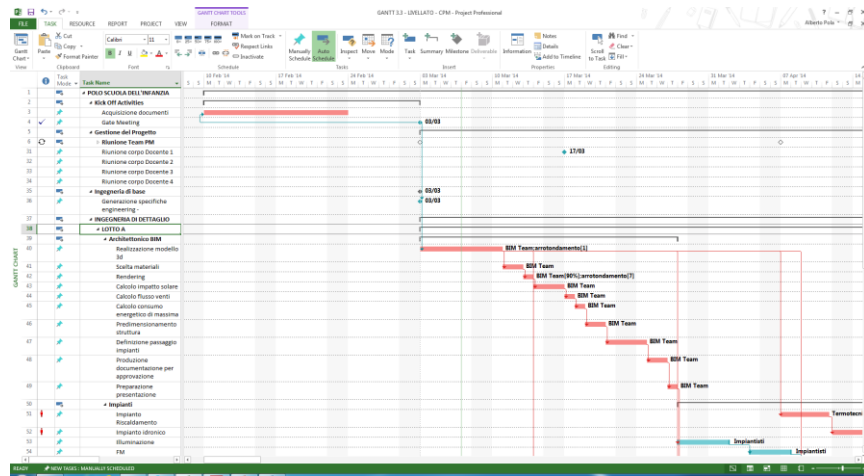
GANTT CHART TOOLS
GANTT 3.3 - LIVELLATO - CPM - Project Professional
? – □ ×
FILE TASK RESOURCE REPORT PROJECT VIEW FORMAT
Alberto Pola

Gantt Chart
Paste
Cut
Copy
Format Painter
Calibri 11
Mark on Track
Respect Links
Inactivate
Manually Schedule
Auto Schedule
Inspect Move Mode
Task Summary Milestone Deliverable
Information
Notes
Details
Add to Timeline
Scroll to Task
Find
Clear
Fill
View Clipboard Font Schedule Tasks Insert Properties Editing

| | | Task Mode | Task Name |
|---|---|---|---|
| 1 | | | POLO SCUOLA DELL'INFANZIA |
| 2 | | | Kick Off Activities |
| 3 | | | Acquisizione documenti |
| 4 | ✓ | | Gate Meeting |
| 5 | | | Gestione del Progetto |
| 6 | | | Riunione Team PM |
| 31 | | | Riunione corpo Docente 1 |
| 32 | | | Riunione corpo Docente 2 |
| 33 | | | Riunione corpo Docente 3 |
| 34 | | | Riunione corpo Docente 4 |
| 35 | | | Ingegneria di base |
| 36 | | | Generazione specifiche engineering - |
| 37 | | | INGEGNERIA DI DETTAGLIO |
| 38 | | | LOTTO A |
| 39 | | | Architettonico BIM |
| 40 | | | Realizzazione modello 3d |
| 41 | | | Scelta materiali |
| 42 | | | Rendering |
| 43 | | | Calcolo impatto solare |
| 44 | | | Calcolo flusso venti |
| 45 | | | Calcolo consumo energetico di massima |
| 46 | | | Predimensionamento struttura |
| 47 | | | Definizione passaggio impianti |
| 48 | | | Produzione documentazione per approvazione |
| 49 | | | Preparazione presentazione |
| 50 | | | Impianti |
| 51 | | | Impianto Riscaldamento |
| 52 | | | Impianto Idronico |
| 53 | | | Illuminazione |
| 54 | | | FM |

10 Feb '14 17 Feb '14 24 Feb '14 03 Mar '14 10 Mar '14 17 Mar '14 24 Mar '14 31 Mar '14 07 Apr '14
03/03
17/03
03/03
03/03
BIM Team;arrotondamento[1]
BIM Team
BIM Team[90%];arrotondamento[7]
BIM Team
BIM Team
BIM Team
BIM Team
BIM Team
BIM Team
BIM Team
Termotecn
Impiantisti
Impiantisti

GANTT CHART
READY NEW TASKS : MANUALLY SCHEDULED